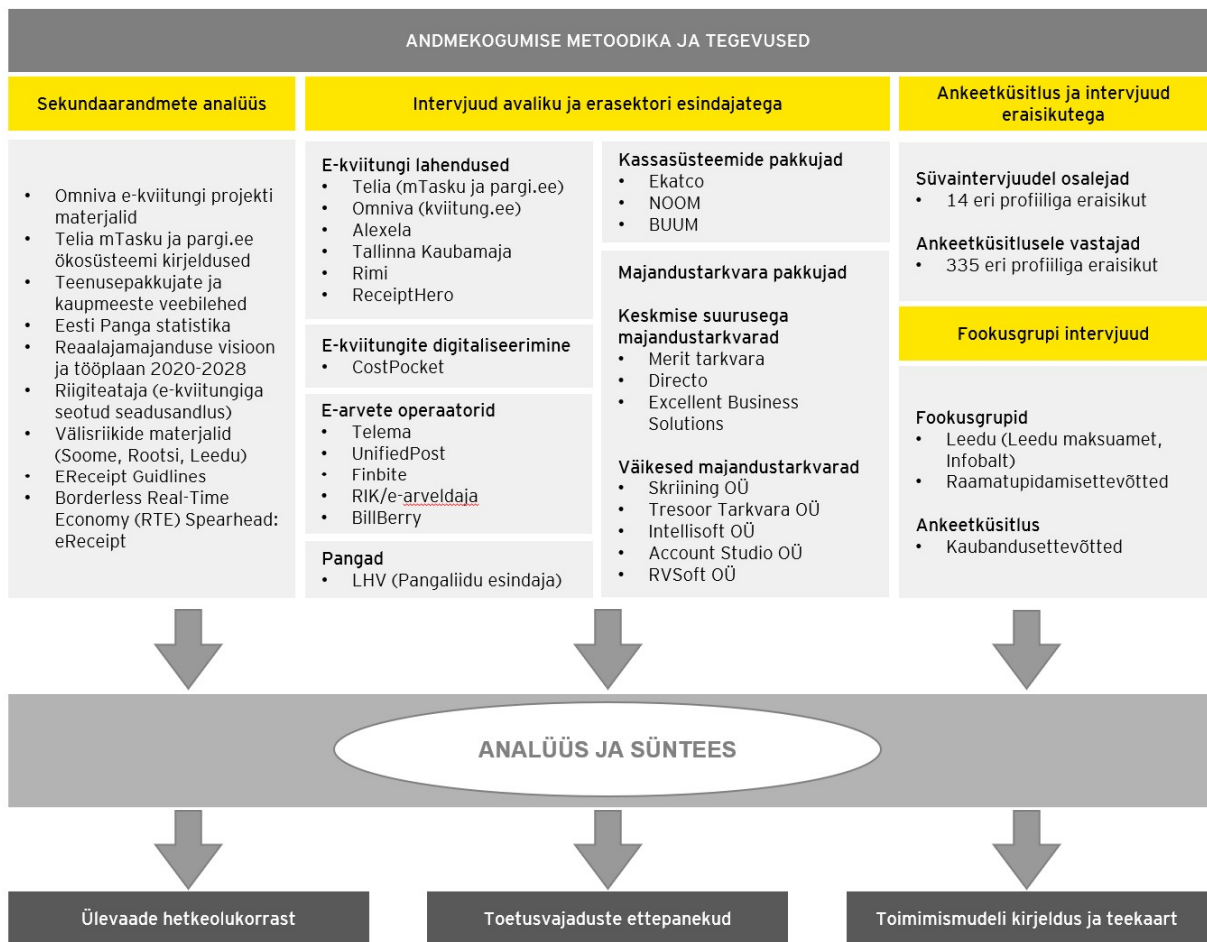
ANDMEKOGUMISE METOODIKA JA TEGEVUSED

Sekundaarandmete analüüs

- Omniva e-kviitungi projekti materjalid
- Telia mTasku ja pargi.ee ökosüsteemi kirjeldused
- Teenusepakkujate ja kaupmeeste veebilehed
- Eesti Panga statistika
- Reaalajamajanduse visioon ja tööplaan 2020-2028
- Riigiteataja (e-kviitungiga seotud seadusandlus)
- Välisriikide materjalid (Soome, Rootsi, Leedu)
- EReceipt Guidlines
- Borderless Real-Time Economy (RTE) Spearhead: eReceipt

Intervjuud avaliku ja erasektori esindajatega

E-kviitungi lahendused
- Telia (mTasku ja pargi.ee)
- Omniva (kviitung.ee)
- Alexela
- Tallinna Kaubamaja
- Rimi
- ReceiptHero

E-kviitungite digitaliseerimine
- CostPocket

E-arvete operaatorid
- Telema
- UnifiedPost
- Finbite
- RIK/e-arveldaja
- BillBerry

Pangad
- LHV (Pangaliidu esindaja)

Kassasüsteemide pakkujad
- Ekatco
- NOOM
- BUUM

Majandustarkvara pakkujad

Keskmise suurusega majandustarkvarad
- Merit tarkvara
- Directo
- Excellent Business Solutions

Väikesed majandustarkvarad
- Skriining OÜ
- Tresoor Tarkvara OÜ
- Intellisoft OÜ
- Account Studio OÜ
- RVSoft OÜ

Ankeetküsitlus ja intervjuud eraisikutega

Süvaintervjuudel osalejad
- 14 eri profiiliga eraisikut

Ankeetküsitlusele vastajad
- 335 eri profiiliga eraisikut

Fookusgrupi intervjuud

Fookusgrupid
- Leedu (Leedu maksuamet, Infobalt)
- Raamatupidamisettevõtted

Ankeetküsitlus
- Kaubandusettevõtted

ANALÜÜS JA SÜNTEES

Ülevaade hetkeolukorrast

Toetusvajaduste ettepanekud

Toimimismudeli kirjeldus ja teekaart